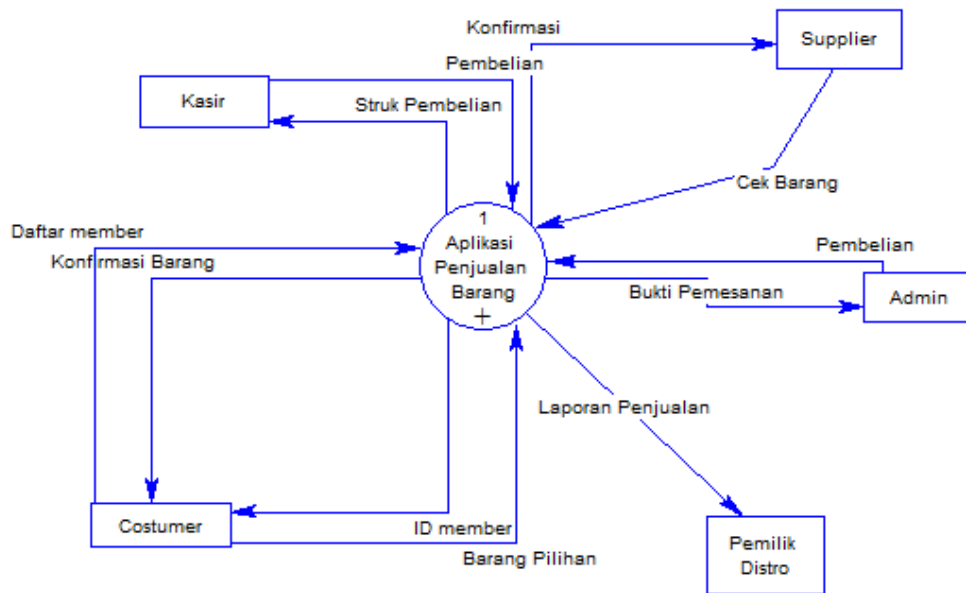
Konfirmasi

Supplier

Pembelian

Kasir

Struk Pembelian

Cek Barang

1
Aplikasi
Penjualan
Barang

Daftar member

Konfirmasi Barang

Pembelian

Bukti Pemesanan

Admin

Laporan Penjualan

Costumer

ID member

Barang Pilihan

Pemilik
Distro